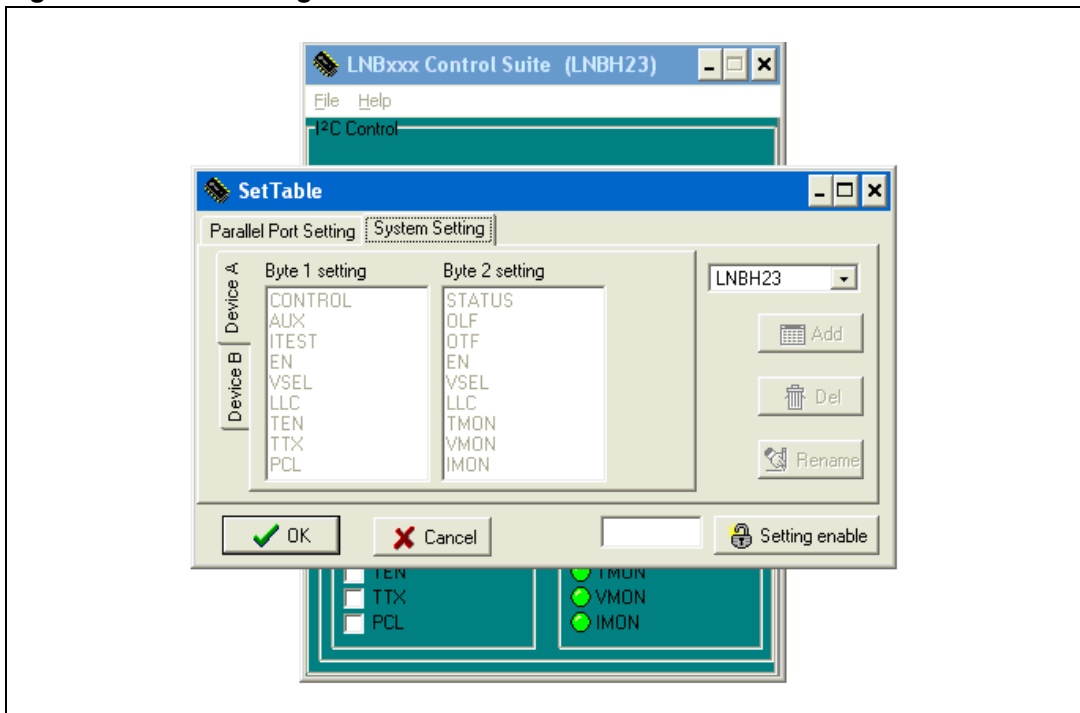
LNBxxx Control Suite (LNBH23)

File Help

I²C Control

SetTable

Parallel Port Setting | System Setting

Device A
Device B

Byte 1 setting
CONTROL
AUX
ITEST
EN
VSEL
LLC
TEN
TTX
PCL

Byte 2 setting
STATUS
OLF
OTF
EN
VSEL
LLC
TMON
VMON
IMON

LNBH23

Add
Del
Rename

OK
Cancel
Setting enable

TEN
TTX
PCL

TMON
VMON
IMON